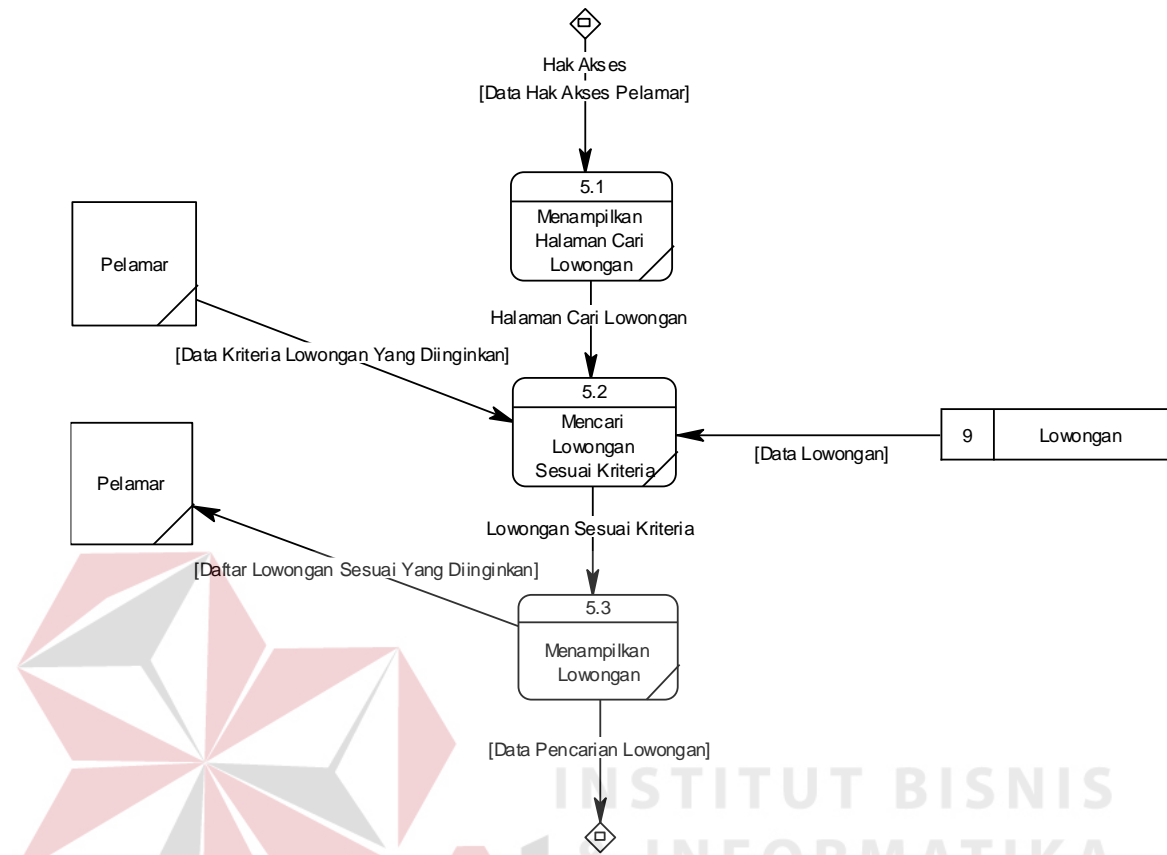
Hak Akses
[Data Hak Akses Pelamar]

5.1
Menampilkan Halaman Cari Lowongan

Pelamar

Halaman Cari Lowongan

[Data Kriteria Lowongan Yang Diinginkan]

5.2
Mencari Lowongan Sesuai Kriteria

9 | Lowongan

[Data Lowongan]

Pelamar

Lowongan Sesuai Kriteria

[Daftar Lowongan Sesuai Yang Diinginkan]

5.3
Menampilkan Lowongan

[Data Pencarian Lowongan]

INSTITUT BISNIS
INFORMATIKA